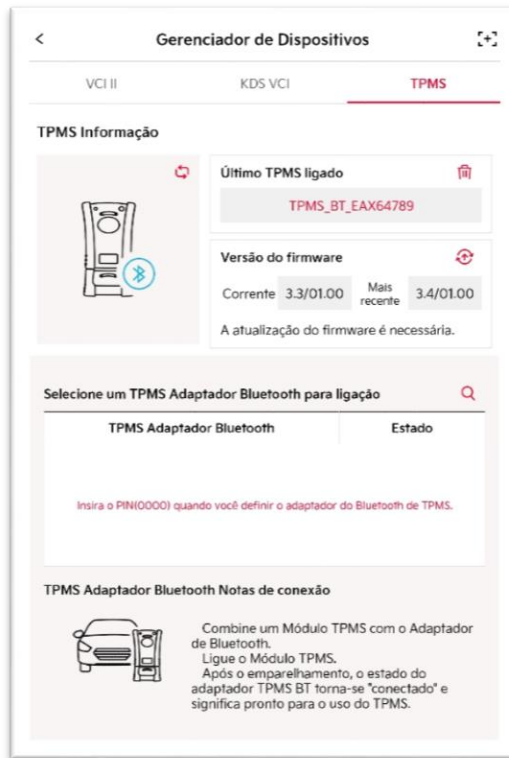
Gerenciador de Dispositivos

VCI II | KDS VCI | TPMS

TPMS Informação

Último TPMS ligado

TPMS_BT_EAX64789

Versão do firmware

Corrente 3.3/01.00 Mais recente 3.4/01.00

A atualização do firmware é necessária.

Selecione um TPMS Adaptador Bluetooth para ligação

| TPMS Adaptador Bluetooth | Estado |
|---|---|

Insira o PIN(0000) quando você definir o adaptador do Bluetooth de TPMS.

TPMS Adaptador Bluetooth Notas de conexão

Combine um Módulo TPMS com o Adaptador de Bluetooth.
Ligue o Módulo TPMS.
Após o emparelhamento, o estado do adaptador TPMS BT torna-se "conectado" e significa pronto para o uso do TPMS.